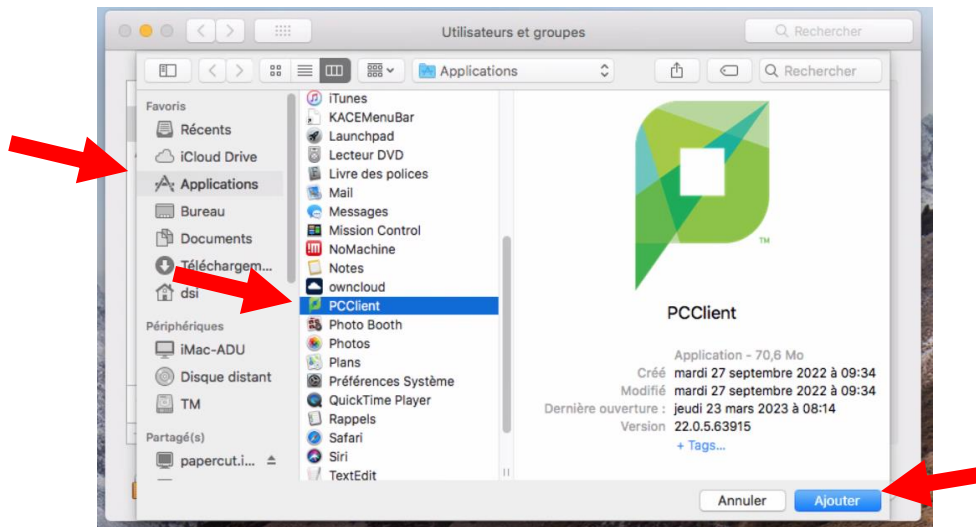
Utilisateurs et groupes

Rechercher

Applications

Rechercher

Favoris

Récents

iCloud Drive

Applications

Bureau

Documents

Téléchargem...

dsi

Périphériques

iMac-ADU

Disque distant

TM

Partagé(s)

papercut.i...

iTunes

KACEMenuBar

Launchpad

Lecteur DVD

Livre des polices

Mail

Messages

Mission Control

NoMachine

Notes

owncloud

PCClient

Photo Booth

Photos

Plans

Préférences Système

QuickTime Player

Rappels

Safari

Siri

TextEdit

TM

PCClient

Application - 70,6 Mo

Créé mardi 27 septembre 2022 à 09:34

Modifié mardi 27 septembre 2022 à 09:34

Dernière ouverture : jeudi 23 mars 2023 à 08:14

Version 22.0.5.63915

+ Tags...

Annuler

Ajouter